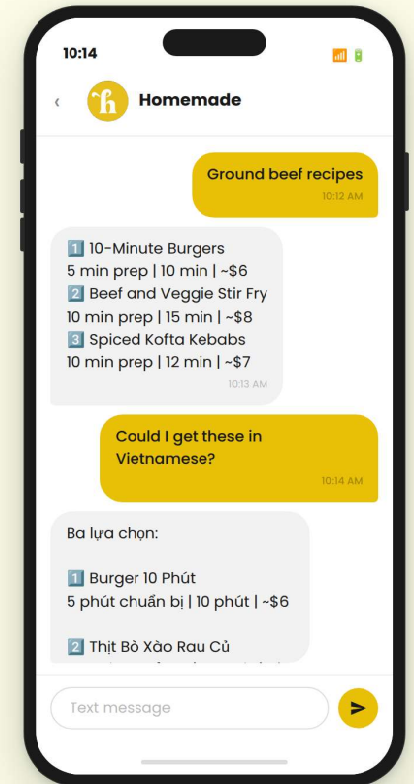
10:14

‹ h Homemade

Ground beef recipes
10:12 AM

1️⃣ 10-Minute Burgers
5 min prep | 10 min | ~$6
2️⃣ Beef and Veggie Stir Fry
10 min prep | 15 min | ~$8
3️⃣ Spiced Kofta Kebabs
10 min prep | 12 min | ~$7
10:13 AM

Could I get these in Vietnamese?
10:14 AM

Ba lựa chọn:

1️⃣ Burger 10 Phút
5 phút chuẩn bị | 10 phút | ~$6

2️⃣ Thịt Bò Xào Rau Củ
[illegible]

Text message